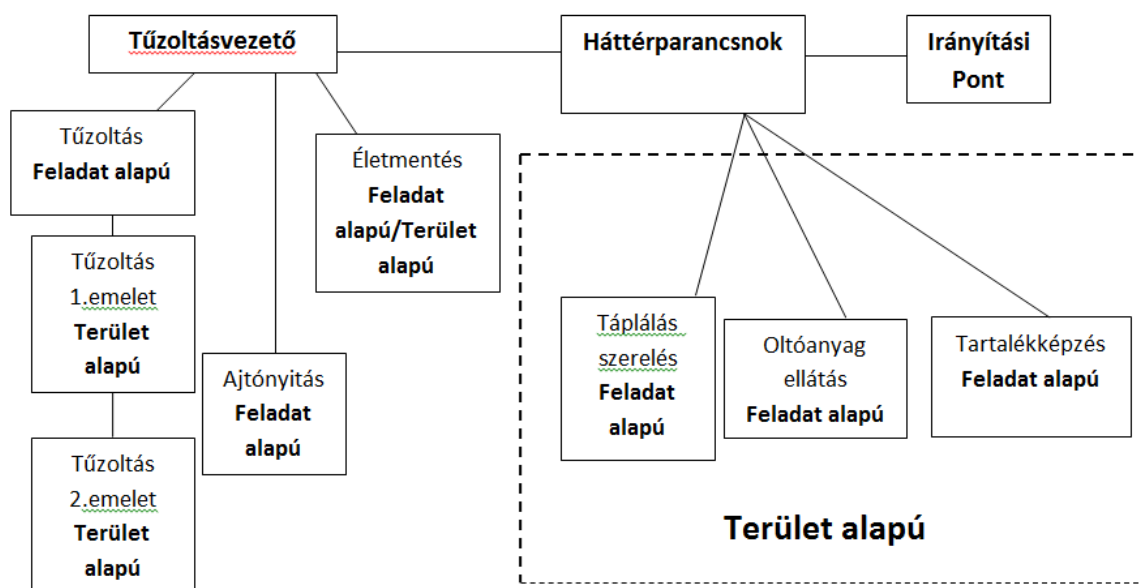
Tűzoltásvezető

Háttérparancsnok

Irányítási Pont

Tűzoltás
Feladat alapú

Életmentés
Feladat alapú/Terület alapú

Tűzoltás
1.emelet
Terület alapú

Ajtónyitás
Feladat alapú

Tűzoltás
2.emelet
Terület alapú

Táplálás szerelés
Feladat alapú

Oltóanyag ellátás
Feladat alapú

Tartalékképzés
Feladat alapú

Terület alapú